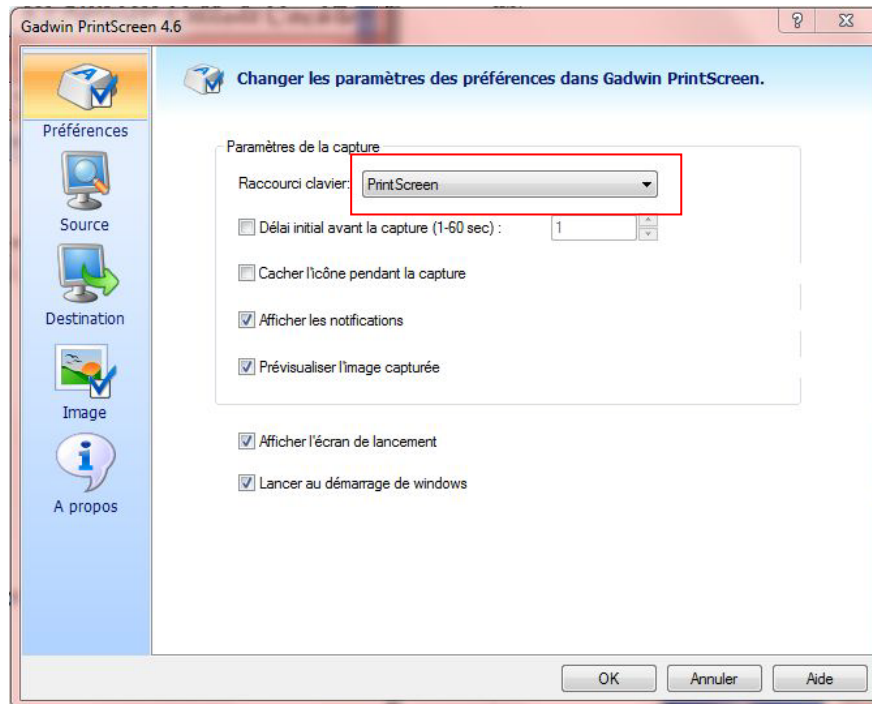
Gadwin PrintScreen 4.6

?

Préférences

Source

Destination

Image

A propos

Changer les paramètres des préférences dans Gadwin PrintScreen.

Paramètres de la capture

Raccourci clavier: PrintScreen

Délai initial avant la capture (1-60 sec) : 1

Cacher l'icône pendant la capture

Afficher les notifications

Prévisualiser l'image capturée

Afficher l'écran de lancement

Lancer au démarrage de windows

OK Annuler Aide